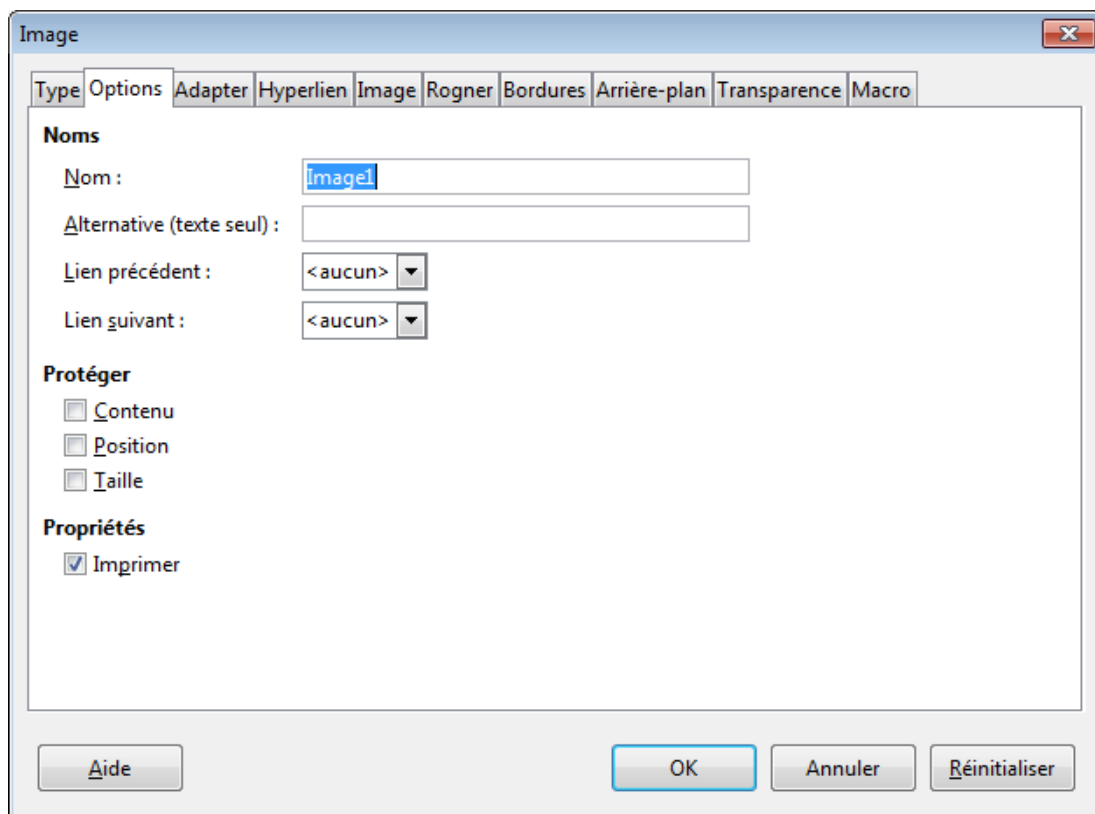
Image

Type Options Adapter Hyperlien Image Rogner Bordures Arrière-plan Transparence Macro

Noms

Nom : Image1

Alternative (texte seul) :

Lien précédent : <aucun>

Lien suivant : <aucun>

Protéger

Contenu

Position

Taille

Propriétés

Imprimer

Aide

OK

Annuler

Réinitialiser